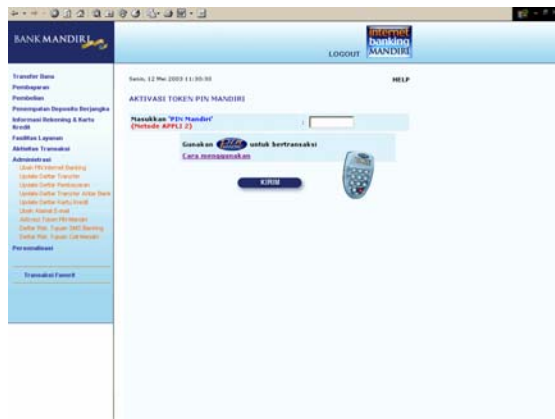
BANK MANDIRI

internet banking MANDIRI

LOGOUT

Transfer Dana
Pembayaran
Pembelian
Penempatan Deposito Berjangka
Informasi Rekening & Kartu Kredit
Fasilitas Layanan
Aktivitas Transaksi
Administrasi
Ubah PIN Internet Banking
Update Daftar Transfer
Update Daftar Pembayaran
Update Daftar Transfer Antar Bank
Update Daftar Kartu Kredit
Ubah Alamat E-mail
Aktivasi Token PIN Mandiri
Daftar No. Tujuan SMS Banking
Daftar No. Tujuan Call Mandiri
Personalisasi

Transaksi Favorit

Senin, 12 Mei 2003 11:35:30

HELP

AKTIVASI TOKEN PIN MANDIRI

Masukkan 'PIN Mandiri' (Metode APPLI 2)

:

Gunakan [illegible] untuk bertransaksi
Cara menggunakan

KIRIM